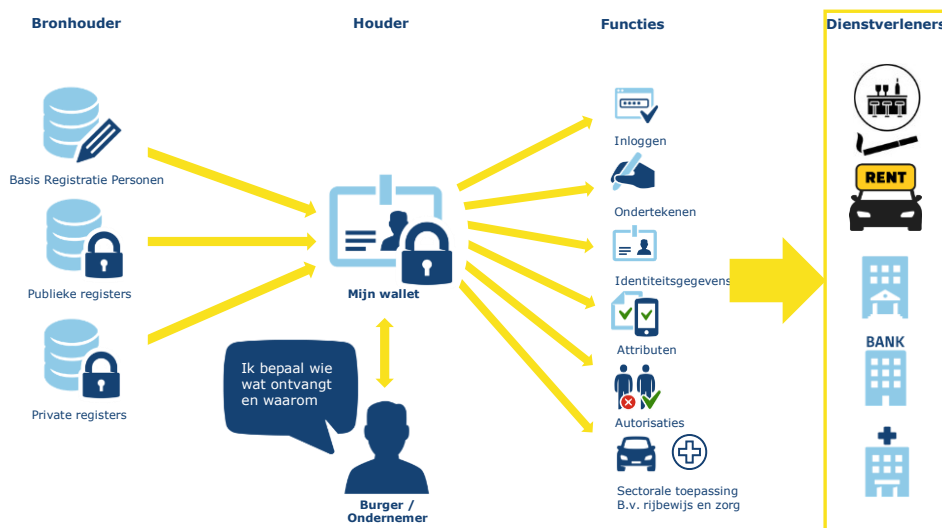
Bronhouder

Houder

Functies

Dienstverleners

Basis Registratie Personen

Publieke registers

Private registers

Mijn wallet

Ik bepaal wie wat ontvangt en waarom

Burger / Ondernemer

Inloggen

Ondertekenen

Identiteitsgegevens

Attributen

Autorisaties

Sectorale toepassing B.v. rijbewijs en zorg

RENT

BANK